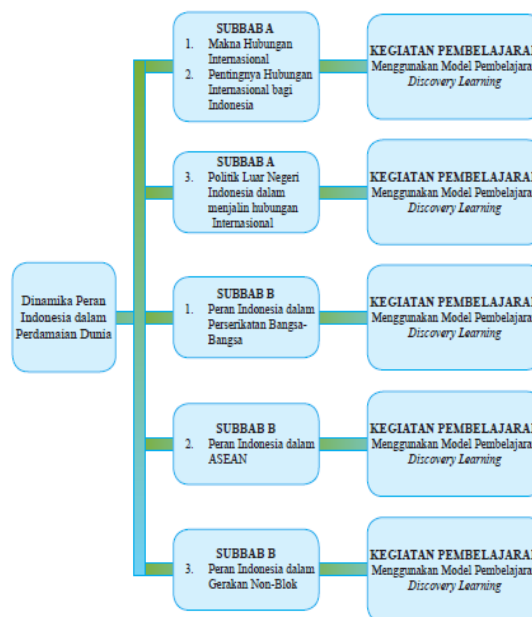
Dinamika Peran Indonesia dalam Perdamaian Dunia

SUBBAB A
1. Makna Hubungan Internasional
2. Pentingnya Hubungan Internasional bagi Indonesia

KEGIATAN PEMBELAJARAN
Menggunakan Model Pembelajaran
Discovery Learning

SUBBAB A
3. Politik Luar Negeri Indonesia dalam menjalin hubungan Internasional

KEGIATAN PEMBELAJARAN
Menggunakan Model Pembelajaran
Discovery Learning

SUBBAB B
1. Peran Indonesia dalam Perserikatan Bangsa-Bangsa

KEGIATAN PEMBELAJARAN
Menggunakan Model Pembelajaran
Discovery Learning

SUBBAB B
2. Peran Indonesia dalam ASEAN

KEGIATAN PEMBELAJARAN
Menggunakan Model Pembelajaran
Discovery Learning

SUBBAB B
3. Peran Indonesia dalam Gerakan Non-Blok

KEGIATAN PEMBELAJARAN
Menggunakan Model Pembelajaran
Discovery Learning